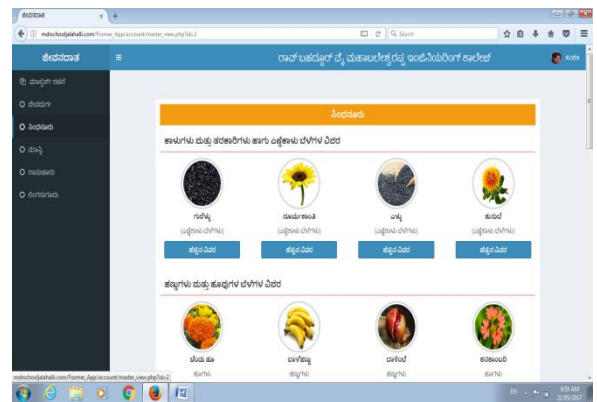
ಜೀವನದಾತ × +

mdnschooljalahalli.com/Former_App/account/master_view.php?id=2

Search

ಜೀವನದಾತ

ರಾವ್ ಬಹದ್ದೂರ್ ವೈ ಮಹಾಬಲೇಶ್ವರಪ್ಪ ಇಂಜಿನಿಯರಿಂಗ್ ಕಾಲೇಜ್

Krithi

ಮುಖ್ಯ ಪುಟ

ಬೀಜಗಳು

ಸಿಂಪಡಣೆ

ಮಣ್ಣು

ರಾಸಾಯನಿಕ

ರೋಗಗಳು

ಸಿಂಪಡಣೆ

ಕಾಳುಗಳು ಮತ್ತು ತರಕಾರಿಗಳು ಹಾಗು ಎಣ್ಣೆಕಾಳು ಬೆಳೆಗಳ ವಿವರ

ಗುರೆಳ್ಳು
(ಎಣ್ಣೆಕಾಳು ಬೆಳೆಗಳು)
ಹೆಚ್ಚಿನ ವಿವರ

ಸೂರ್ಯಕಾಂತಿ
(ಎಣ್ಣೆಕಾಳು ಬೆಳೆಗಳು)
ಹೆಚ್ಚಿನ ವಿವರ

ಎಳ್ಳು
(ಎಣ್ಣೆಕಾಳು ಬೆಳೆಗಳು)
ಹೆಚ್ಚಿನ ವಿವರ

ಕುಸುಬೆ
(ಎಣ್ಣೆಕಾಳು ಬೆಳೆಗಳು)
ಹೆಚ್ಚಿನ ವಿವರ

ಹಣ್ಣುಗಳು ಮತ್ತು ಹೂವುಗಳ ಬೆಳೆಗಳ ವಿವರ

ಚೆಂಡು ಹೂ
ಹೂಗಳು

ಬಾಳೆಹಣ್ಣು
ಹಣ್ಣುಗಳು

ದಾಳಿಂಬೆ
ಹಣ್ಣುಗಳು

ಕನಕಾಂಬರಿ
ಹೂಗಳು

mdnschooljalahalli.com/Former_App/account/master_view.php?id=2

EN 9:55 AM 21/05/2017